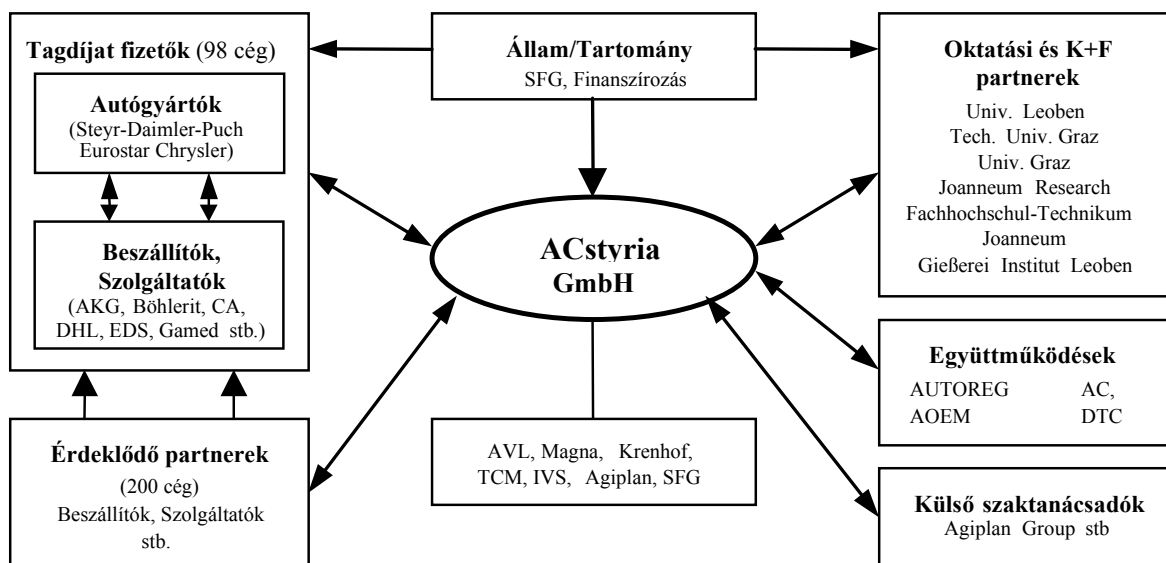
Tagdíjat fizetők (98 cég)

Autógyártók
(Steyr-Daimler-Puch Eurostar Chrysler)

Beszállítók, Szolgáltatók
(AKG, Böhlerit, CA, DHL, EDS, Gamed stb.)

Állam/Tartomány
SFG, Finanszírozás

Oktatási és K+F partnerek
Univ. Leoben
Tech. Univ. Graz
Univ. Graz
Joanneum Research
Fachhochschul-Technikum Joanneum
Gießerei Institut Leoben

ACstyria GmbH

Együttműködések
AUTOREG AC,
AOEM DTC

Érdeklődő partnerek
(200 cég)
Beszállítók, Szolgáltatók stb.

AVL, Magna, Krenhof, TCM, IVS, Agiplan, SFG

Külső szaktanácsadók
Agiplan Group stb